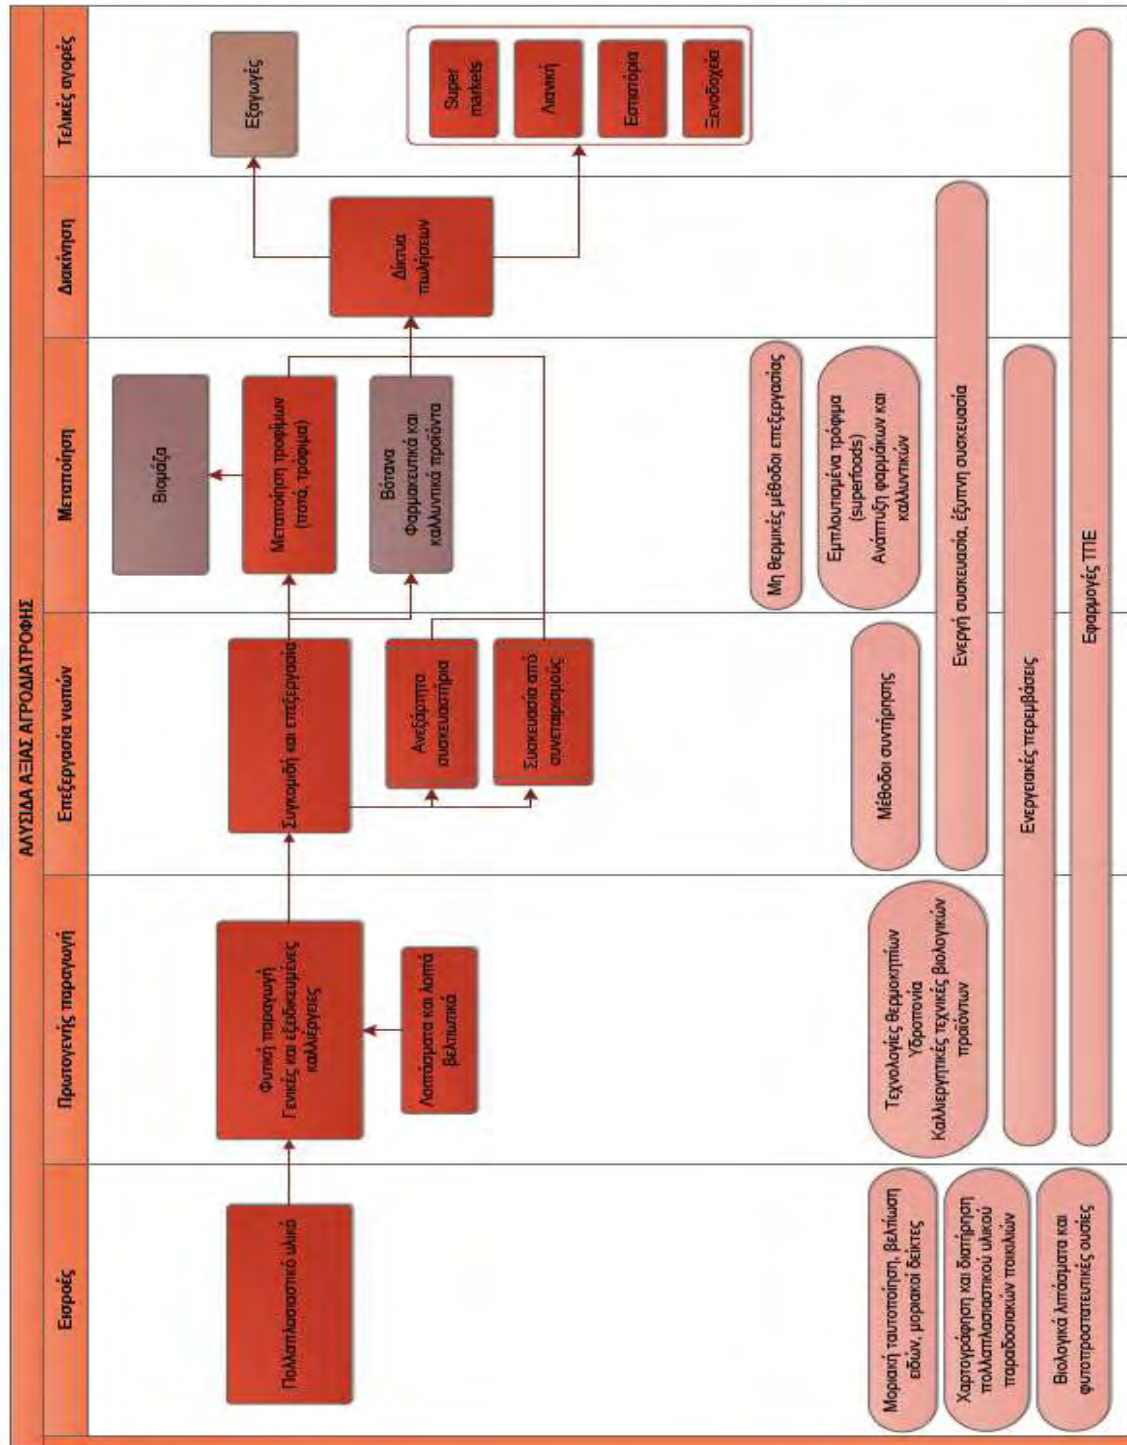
ΑΛΥΣΙΔΑ ΑΞΙΑΣ ΑΓΡΟΔΙΑΤΡΟΦΗΣ

Εισροές

Πρωτογενής παραγωγή

Επεξεργασία νωπών

Μεταποίηση

Διακίνηση

Τελικές αγορές

Πολλαπλασιαστικό υλικό

Φυτική παραγωγή Γενικές και εξειδικευμένες καλλιέργειες

Λιπάσματα και λοιπά βελτιωτικά

Συγκομιδή και επεξεργασία

Ανεξάρτητα συσκευαστήρια

Συσκευασία από συνεταιρισμούς

Βιομάζα

Μεταποίηση τροφίμων (ποτά, τρόφιμα)

Βότανα Φαρμακευτικά και καλλυντικά προϊόντα

Δίκτυα πωλήσεων

Εξαγωγές

Super markets

Λιανική

Εστιατόρια

Ξενοδοχεία

Μοριακή ταυτοποίηση, βελτίωση ειδών, μοριακοί δείκτες

Χαρτογράφηση και διατήρηση πολλαπλασιαστικού υλικού παραδοσιακών ποικιλιών

Βιολογικά λιπάσματα και φυτοπροστατευτικές ουσίες

Τεχνολογίες θερμοκηπίων Υδροπονία Καλλιεργητικές τεχνικές βιολογικών προϊόντων

Μέθοδοι συντήρησης

Μη θερμικές μέθοδοι επεξεργασίας

Εμπλουτισμένα τρόφιμα (superfoods) Ανάπτυξη φαρμάκων και καλλυντικών

Ενεργή συσκευασία, έξυπνη συσκευασία

Ενεργειακές παρεμβάσεις

Εφαρμογές ΤΠΕ